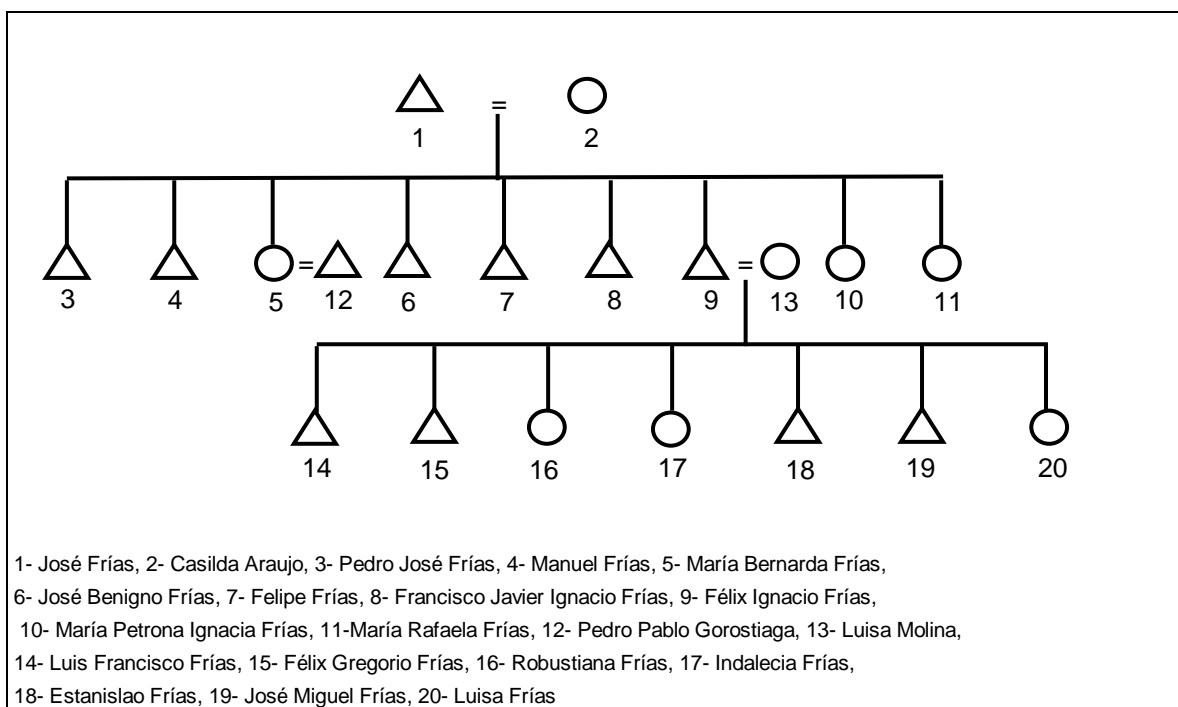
1 = 2

3 4 5 = 12 6 7 8 9 = 13 10 11

14 15 16 17 18 19 20

1- José Frías, 2- Casilda Araujo, 3- Pedro José Frías, 4- Manuel Frías, 5- María Bernarda Frías,
6- José Benigno Frías, 7- Felipe Frías, 8- Francisco Javier Ignacio Frías, 9- Félix Ignacio Frías,
10- María Petrona Ignacia Frías, 11-María Rafaela Frías, 12- Pedro Pablo Gorostiaga, 13- Luisa Molina,
14- Luis Francisco Frías, 15- Félix Gregorio Frías, 16- Robustiana Frías, 17- Indalecia Frías,
18- Estanislao Frías, 19- José Miguel Frías, 20- Luisa Frías